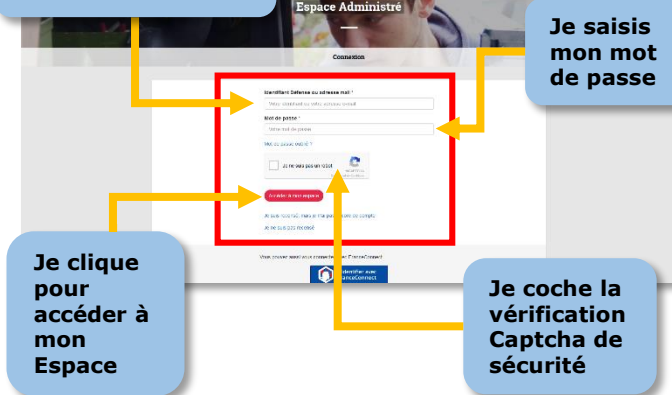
Espace Administré

Je saisis mon mot de passe

Connexion

Identifiant Defense ou adresse mail *

Votre identifiant ou votre adresse email

Mot de passe *

Votre mot de passe

Mot de passe oublié ?

Je ne suis pas un robot

Accéder à mon espace

Je suis inscrit, mais je n'ai pas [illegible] compte.

Je ne suis pas inscrit

Je clique pour accéder à mon Espace

Vous pouvez aussi vous connecter avec FranceConnect

S'identifier avec FranceConnect

Je coche la vérification Captcha de sécurité